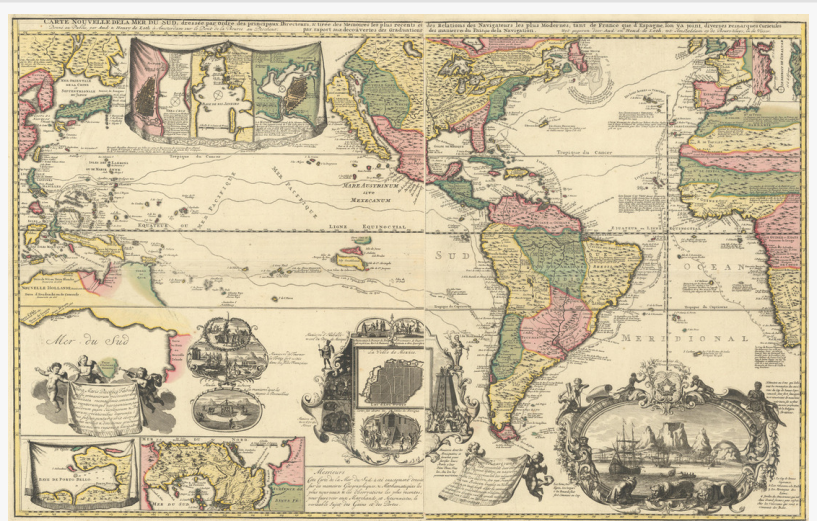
CARTE NOUVELLE DE LA MER DU SUD, dressée par ordre des principaux Directeurs, et tirée des Mémoires les plus recents et des Relations des Navigateurs les plus Modernes, tant de France que d'Espagne lors qu'ils y sont, diverses remarques touchant par rapport aux decouvertes des dernieres des manieres du Pilote de la Navigation.

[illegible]

Tropique du Cancer

MER PACIFIQUE

MARE AUSTRINUM sive MEXICANUM

EQUATEUR OU

LIGNE EQUINOCTIAL

NOUVELLE HOLLANDE

SUD

OCEAN

MERIDIONAL

Tropique du Capricorne

Mer du Sud

La Ville de Mexico

Messieurs
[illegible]

MER DU SUD

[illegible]